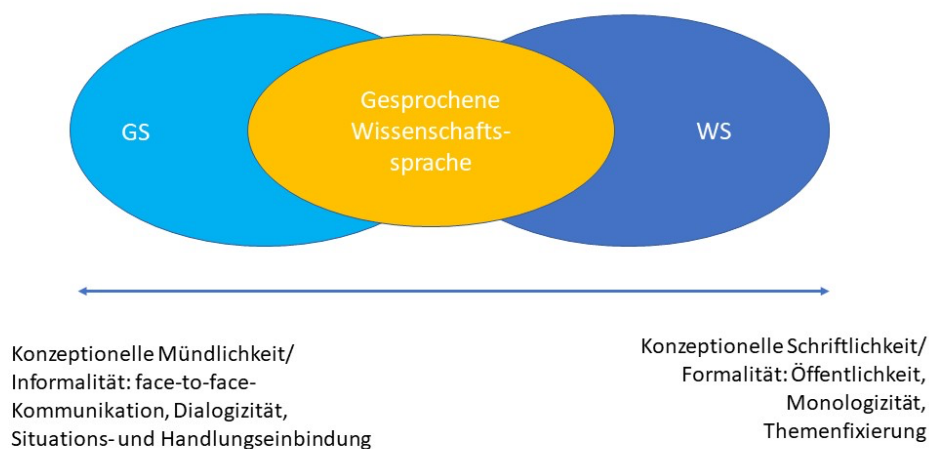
GS

Gesprochene Wissenschaftssprache

WS

Konzeptionelle Mündlichkeit/ Informalität: face-to-face-Kommunikation, Dialogizität, Situations- und Handlungseinbindung

Konzeptionelle Schriftlichkeit/ Formalität: Öffentlichkeit, Monologizität, Themenfixierung